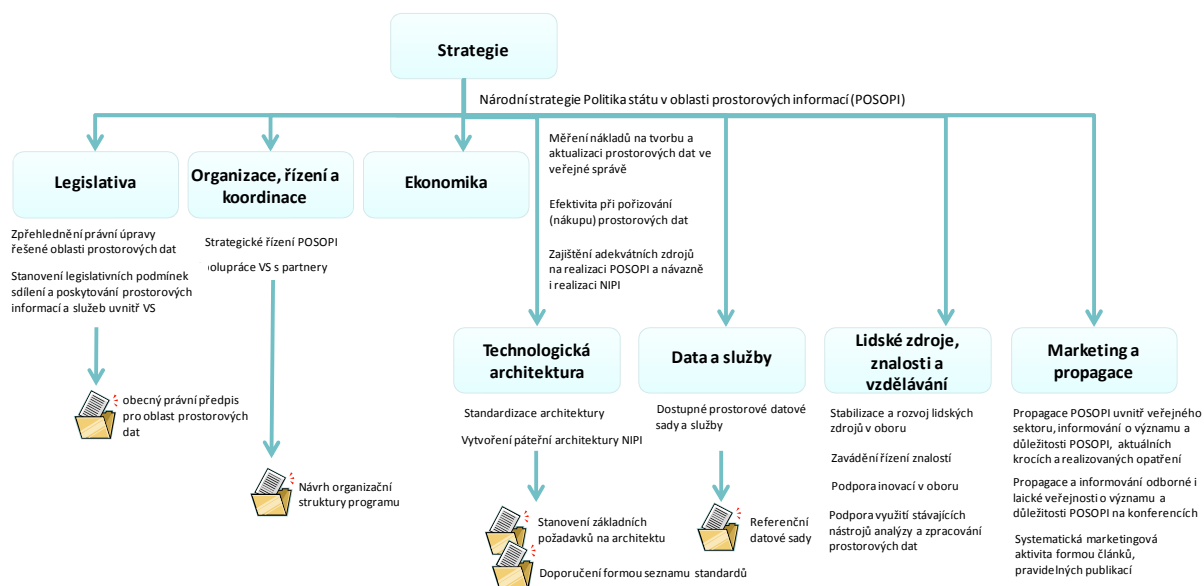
Strategie

Národní strategie Politika státu v oblasti prostorových informací (POSOPI)

Legislativa

Zpřehlednění právní úpravy řešené oblasti prostorových dat

Stanovení legislativních podmínek sdílení a poskytování prostorových informací a služeb uvnitř VS

obecný právní předpis pro oblast prostorových dat

Organizace, řízení a koordinace

Strategické řízení POSOPI

olupráce VS s partnery

Návrh organizační struktury programu

Ekonomika

Měření nákladů na tvorbu a aktualizaci prostorových dat ve veřejné správě

Efektivita při pořizování (nákupu) prostorových dat

Zajištění adekvátních zdrojů na realizaci POSOPI a návazně i realizaci NIPI

Technologická architektura

Standardizace architektury

Vytvoření páteřní architektury NIPI

Stanovení základních požadavků na architektu

Doporučení formou seznamu standardů

Data a služby

Dostupné prostorové datové sady a služby

Referenční datové sady

Lidské zdroje, znalosti a vzdělávání

Stabilizace a rozvoj lidských zdrojů v oboru

Zavádění řízení znalostí

Podpora inovací v oboru

Podpora využití stávajících nástrojů analýzy a zpracování prostorových dat

Marketing a propagace

Propagace POSOPI uvnitř veřejného sektoru, informování o významu a důležitosti POSOPI, aktuálních krocích a realizovaných opatření

Propagace a informování odborné i laické veřejnosti o významu a důležitosti POSOPI na konferencích

Systematická marketingová aktivita formou článků, pravidelných publikací